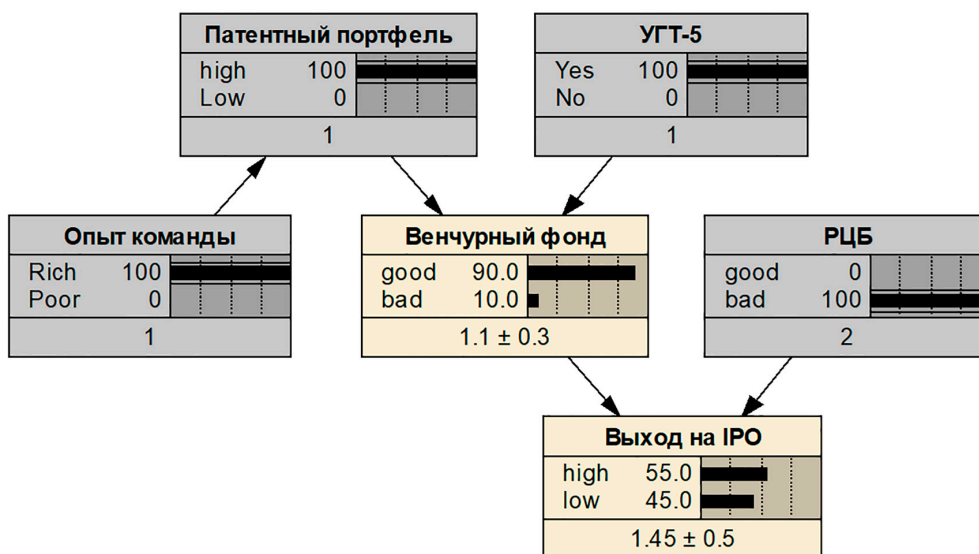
Патентный портфель
high 100
Low 0
1

УГТ-5
Yes 100
No 0
1

Опыт команды
Rich 100
Poor 0
1

Венчурный фонд
good 90.0
bad 10.0
1.1 ± 0.3

РЦБ
good 0
bad 100
2

Выход на IPO
high 55.0
low 45.0
1.45 ± 0.5